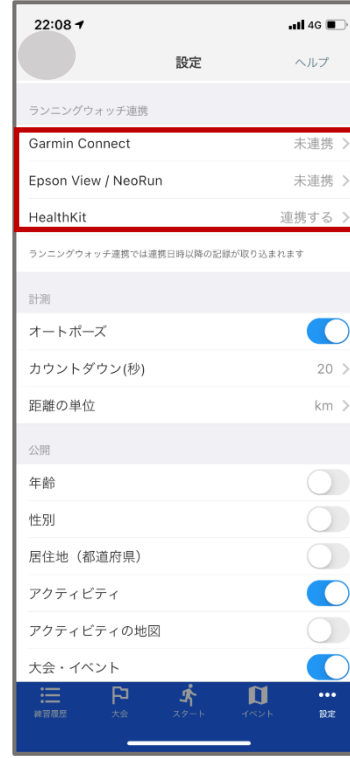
22:08
4G

設定
ヘルプ

ランニングウォッチ連携

Garmin Connect 未連携 >

Epson View / NeoRun 未連携 >

HealthKit 連携する >

ランニングウォッチ連携では連携日時以降の記録が取り込まれます

計測

オートポーズ

カウントダウン(秒) 20 >

距離の単位 km >

公開

年齢

性別

居住地（都道府県）

アクティビティ

アクティビティの地図

大会・イベント

練習履歴 大会 スタート イベント 設定